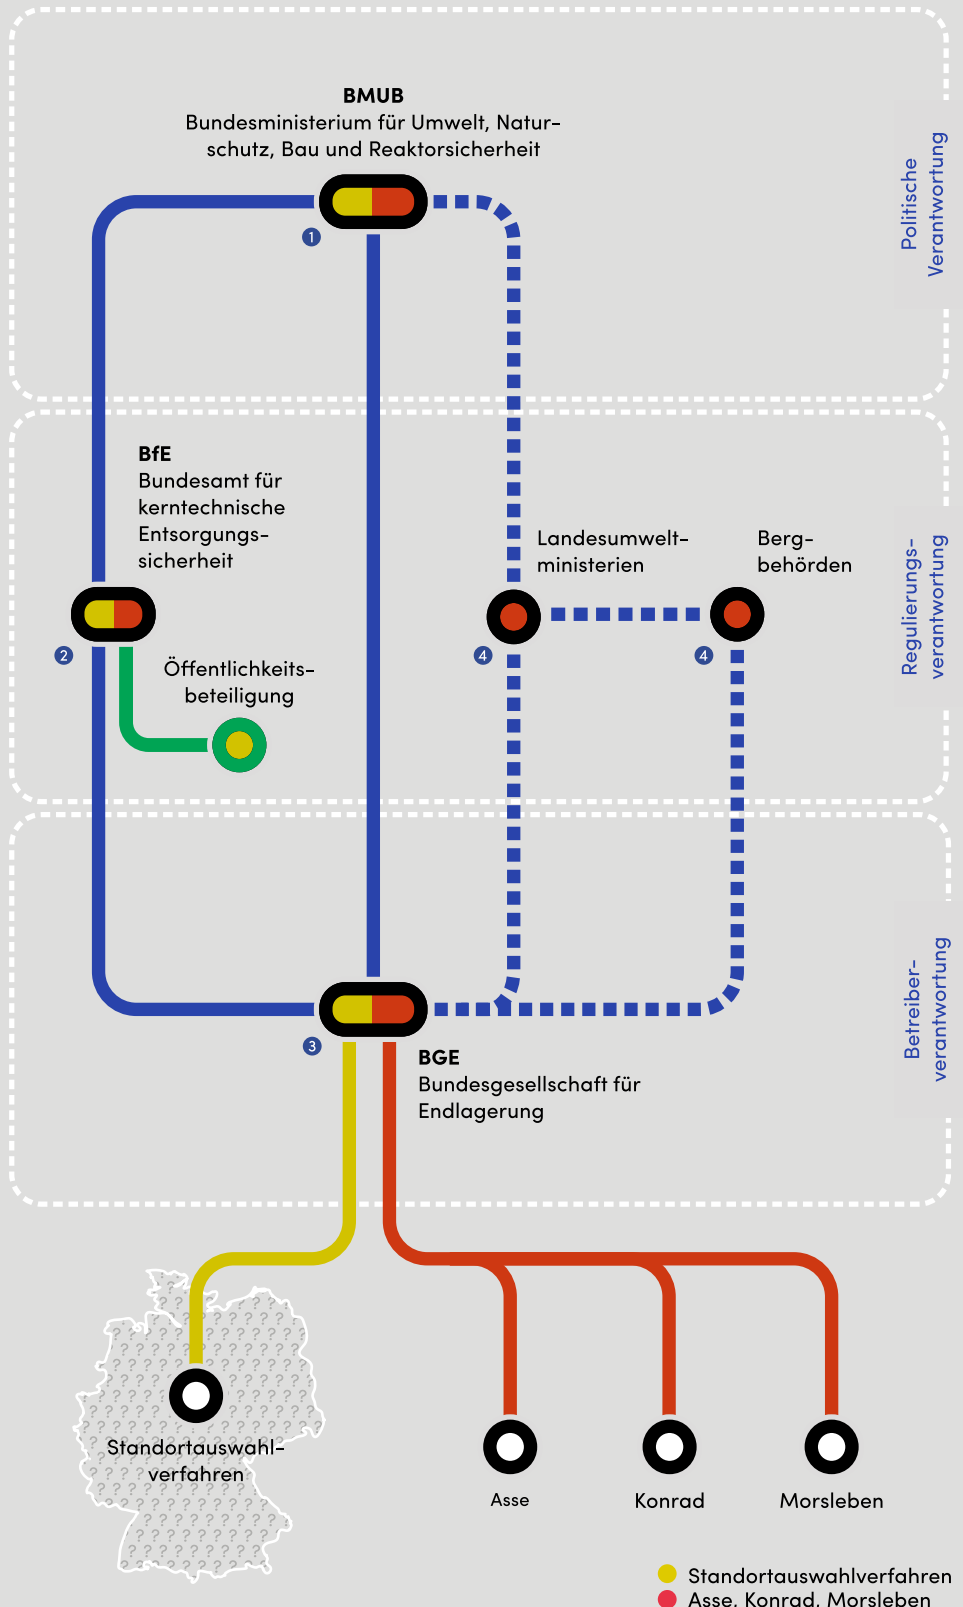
BMUB
Bundesministerium für Umwelt, Naturschutz, Bau und Reaktorsicherheit

1

Politische Verantwortung

BfE
Bundesamt für kerntechnische Entsorgungssicherheit

2

Öffentlichkeitsbeteiligung

Landesumweltministerien

Bergbehörden

4

4

Regulierungsverantwortung

Betreiberverantwortung

3

BGE
Bundesgesellschaft für Endlagerung

Standortauswahlverfahren

Asse

Konrad

Morsleben

Standortauswahlverfahren
Asse, Konrad, Morsleben